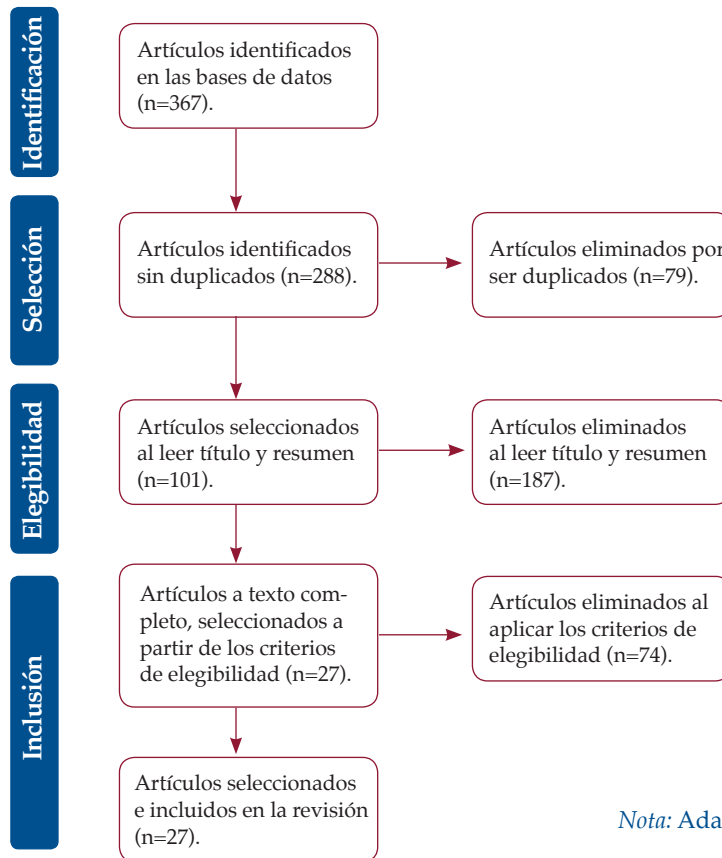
Identificación

Artículos identificados en las bases de datos (n=367).

Selección

Artículos identificados sin duplicados (n=288).

Artículos eliminados por ser duplicados (n=79).

Elegibilidad

Artículos seleccionados al leer título y resumen (n=101).

Artículos eliminados al leer título y resumen (n=187).

Inclusión

Artículos a texto completo, seleccionados a partir de los criterios de elegibilidad (n=27).

Artículos eliminados al aplicar los criterios de elegibilidad (n=74).

Artículos seleccionados e incluidos en la revisión (n=27).

*Nota:* Ada